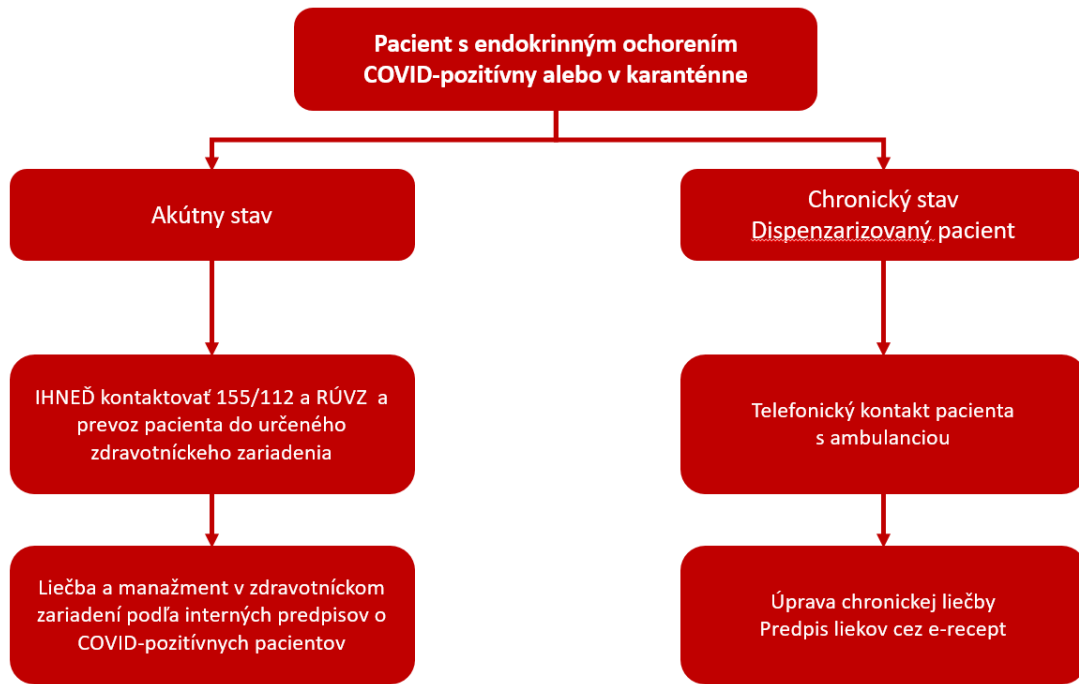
Pacient s endokrinným ochorením
COVID-pozitívny alebo v karanténne

Akútny stav

IHNEĎ kontaktovať 155/112 a RÚVZ a prevoz pacienta do určeného zdravotníckeho zariadenia

Liečba a manažment v zdravotníckom zariadení podľa interných predpisov o COVID-pozitívnych pacientov

Chronický stav
Dispenzarizovaný pacient

Telefonický kontakt pacienta s ambulanciou

Úprava chronickej liečby
Predpis liekov cez e-recept